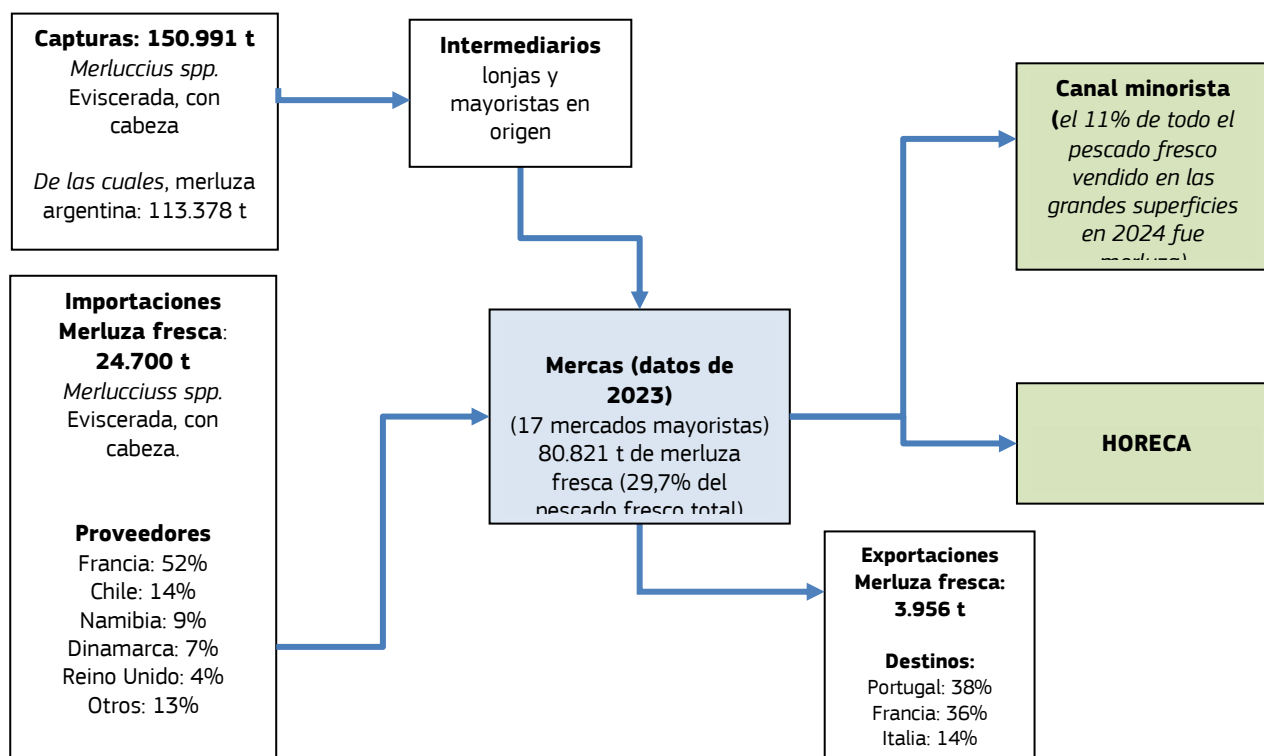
**Capturas: 150.991 t**
*Merluccius spp.*
Eviscerada, con cabeza

*De las cuales*, merluza argentina: 113.378 t

**Intermediarios**
lonjas y mayoristas en origen

**Canal minorista**
**(***el 11% de todo el pescado fresco vendido en las grandes superficies en 2024 fue* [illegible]

**Importaciones Merluza fresca**: **24.700 t**
*Merlucciuss spp.*
Eviscerada, con cabeza.

**Proveedores**
Francia: 52%
Chile: 14%
Namibia: 9%
Dinamarca: 7%
Reino Unido: 4%
Otros: 13%

**Mercas (datos de 2023)**
(17 mercados mayoristas)
80.821 t de merluza fresca (29,7% del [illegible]

**HORECA**

**Exportaciones Merluza fresca: 3.956 t**

**Destinos:**
Portugal: 38%
Francia: 36%
Italia: 14%